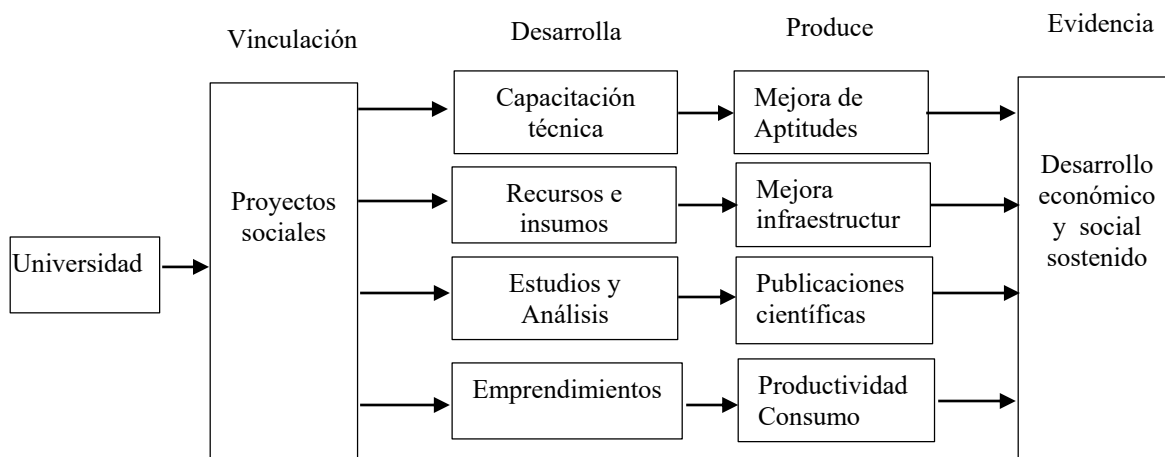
Vinculación

Desarrolla

Produce

Evidencia

Universidad

Proyectos sociales

Capacitación técnica

Mejora de Aptitudes

Recursos e insumos

Mejora infraestructur

Estudios y Análisis

Publicaciones científicas

Emprendimientos

Productividad Consumo

Desarrollo económico y social sostenido